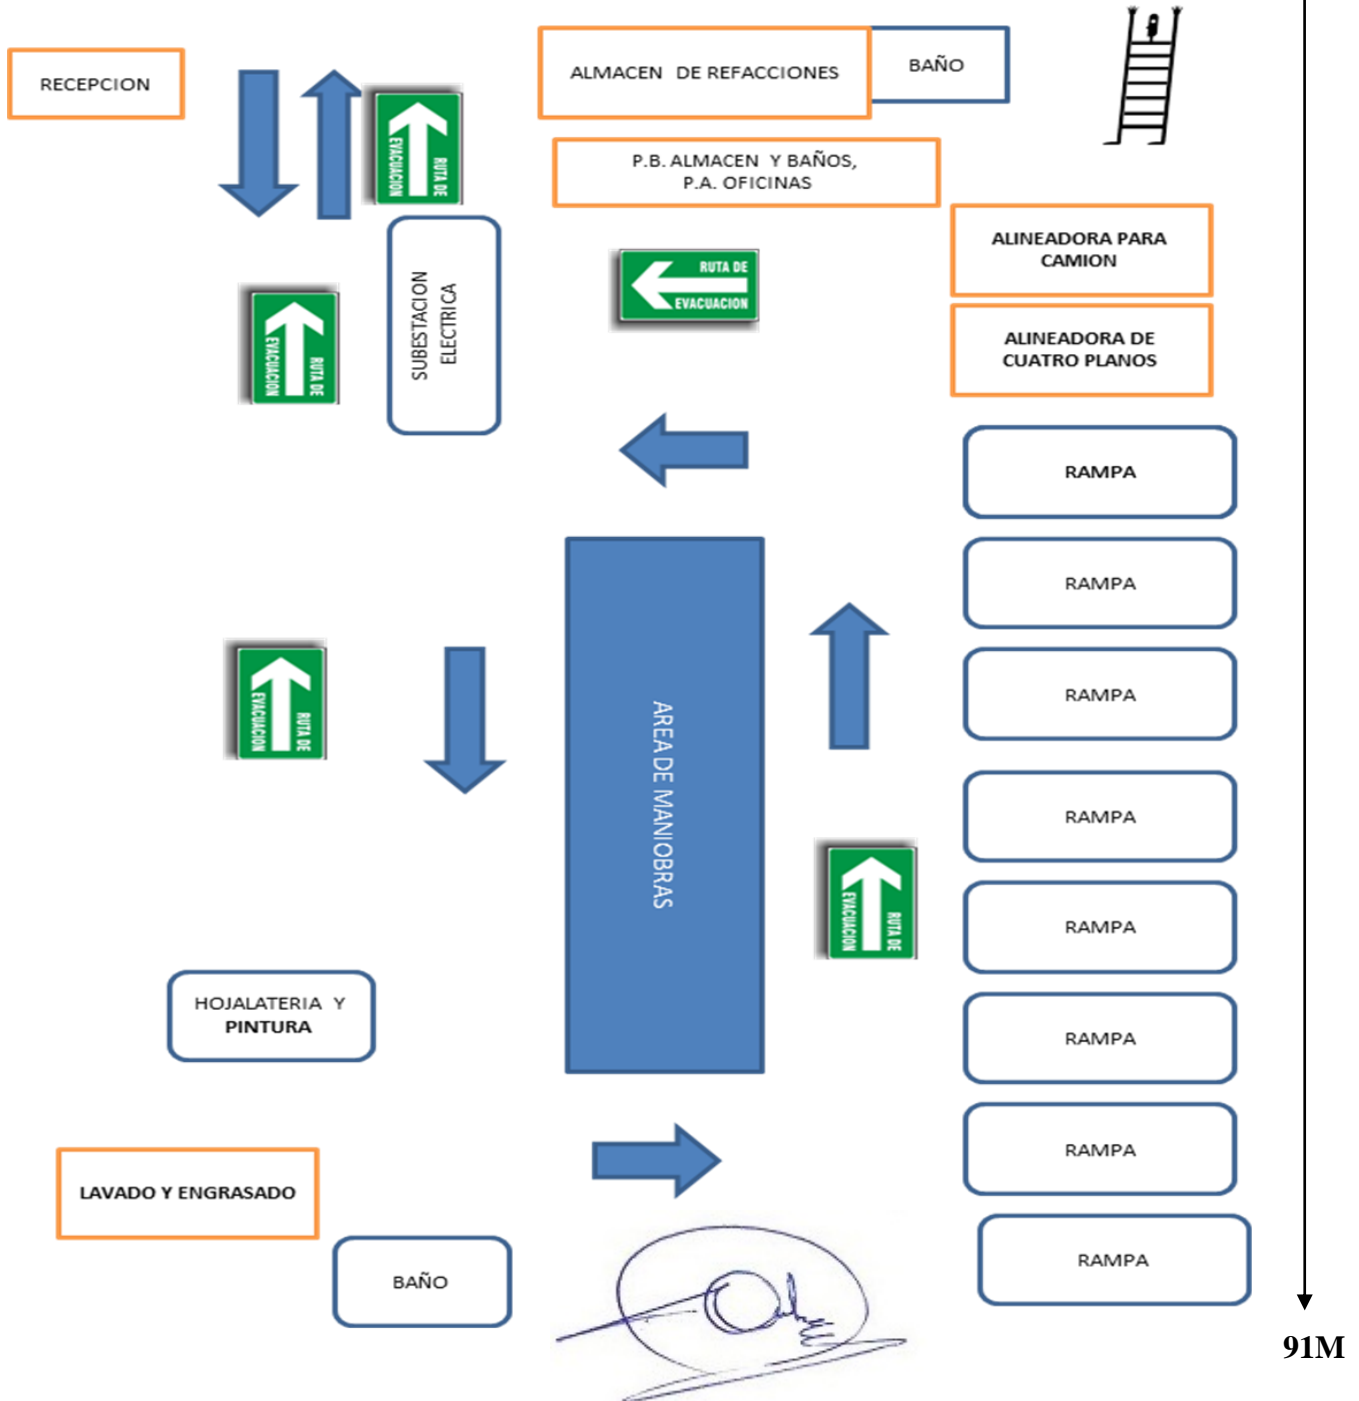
RECEPCION

ALMACEN DE REFACCIONES

BAÑO

RUTA DE EVACUACION

P.B. ALMACEN Y BAÑOS, P.A. OFICINAS

SUBESTACION ELECTRICA

RUTA DE EVACUACION

ALINEADORA PARA CAMION

RUTA DE EVACUACION

ALINEADORA DE CUATRO PLANOS

RAMPA

RAMPA

AREA DE MANIOBRAS

RUTA DE EVACUACION

RAMPA

RAMPA

RUTA DE EVACUACION

RAMPA

HOJALATERIA Y PINTURA

RAMPA

RAMPA

LAVADO Y ENGRASADO

BAÑO

RAMPA

91M